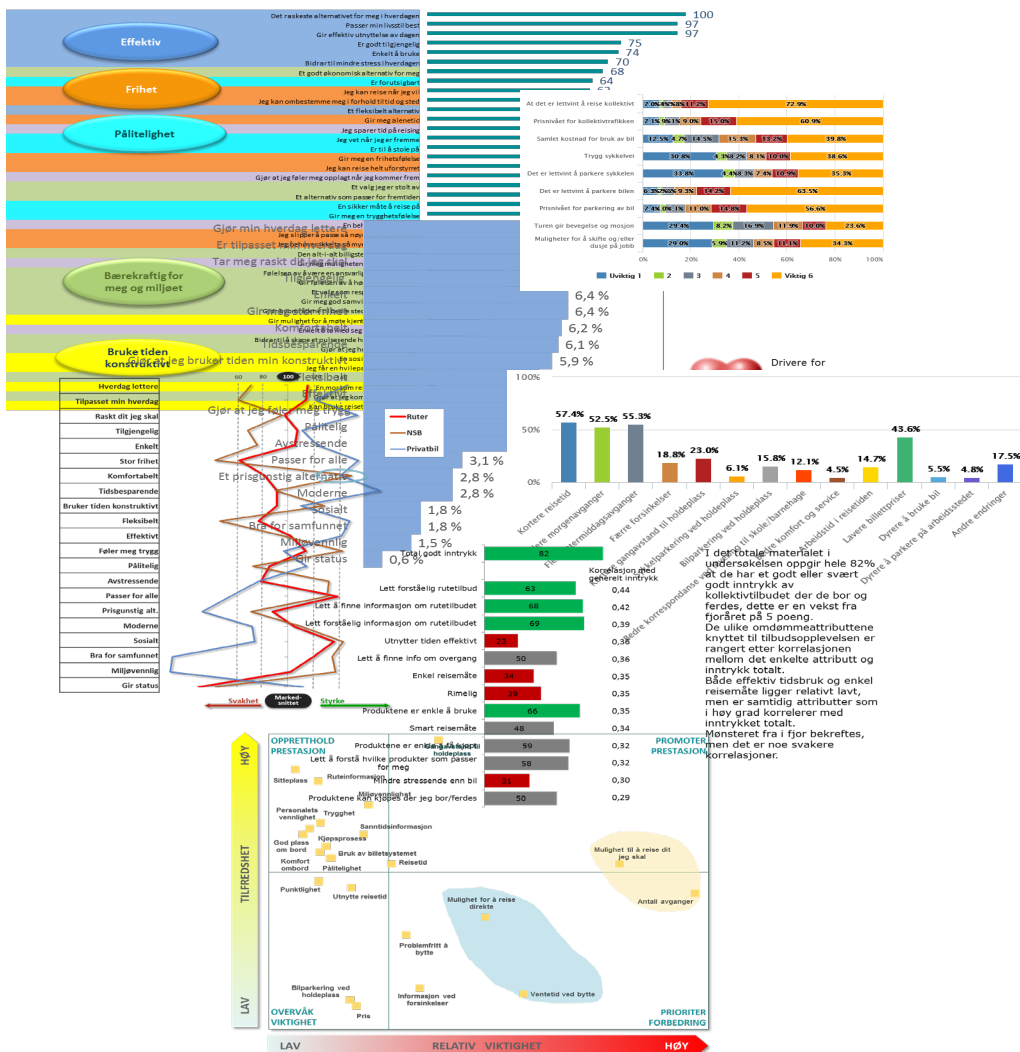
Effektiv
Frihet
Pålitelighet
Bærekraftig for meg og miljøet
Bruke tiden konstruktivt

Det raskeste alternativet for meg i hverdagen 100
Passer min livsstil best 97
Gir effektiv utnyttelse av dagen 97
Er godt tilgjengelig 75
Enkelt å bruke 74
Bidrar til mindre stress i hverdagen 70
Er godt økonomisk alternativ for meg 68
Er forutsigbart 64
Jeg kan reise når jeg vil
Jeg kan ombestemme meg i forhold til tid og sted
Et fleksibelt alternativ
Gir meg alenetid
Jeg sparer tid på reising
Jeg vet når jeg er fremme
Er til å stole på
Gir meg en frihetsfølelse
Jeg kan reise helt uforstyrret
Gjør at jeg føler meg opplagt når jeg kommer frem
Et valg jeg er stolt av
Et alternativ som passer for fremtiden
En sikker måte å reise på
Gir meg en trygghetsfølelse

Gjør min hverdag lettere
Er tilpasset min hverdag
Tar meg raskt dit jeg skal
Tilgjengelig
Enkelt
Gir stor frihet
Komfortabelt
Tidsbesparende
Gjør at jeg bruker tiden min konstruktivt
Fleksibelt
Gjør at jeg føler meg trygg
Pålitelig
Avstressende
Passer for alle
Et prisgunstig alternativ
Moderne
Sosialt
Bra for samfunnet
Miljøvennlig
Gir status

6,4 %
6,4 %
6,2 %
6,1 %
5,9 %
3,1 %
2,8 %
2,8 %
1,8 %
1,8 %
1,5 %
0,6 %

| | 60 | 80 | 100 |
|---|---|---|---|
| Hverdag lettere | | | |
| Tilpasset min hverdag | | | |
| Raskt dit jeg skal | | | |
| Tilgjengelig | | | |
| Enkelt | | | |
| Stor frihet | | | |
| Komfortabelt | | | |
| Tidsbesparende | | | |
| Bruker tiden konstruktivt | | | |
| Fleksibelt | | | |
| Effektivt | | | |
| Føler meg trygg | | | |
| Pålitelig | | | |
| Avstressende | | | |
| Passer for alle | | | |
| Prisgunstig alt. | | | |
| Moderne | | | |
| Sosialt | | | |
| Bra for samfunnet | | | |
| Miljøvennlig | | | |
| Gir status | | | |

Ruter
NSB
Privatbil
Svakhet
Markedsnittet
Styrke

At det er lettvint å reise kollektivt 7.0% 4.8% 4.8% 11.2% 72.9%
Prisnivået for kollektivtrafikken 7.1% 9.1% 9.0% 15.0% 60.9%
Samlet kostnad for bruk av bil 12.5% 4.7% 14.5% 15.3% 13.2% 39.8%
Trygg sykkelvei 30.8% 4.3% 8.2% 8.1% 10.0% 38.6%
Det er lettvint å parkere sykkelen 33.8% 4.4% 8.3% 7.4% 10.9% 35.3%
Det er lettvint å parkere bilen 6.3% 2.6% 9.3% 14.2% 63.5%
Prisnivået for parkering av bil 7.4% 0.0% 1% 11.0% 14.8% 56.6%
Turen gir bevegelse og mosjon 29.4% 8.2% 16.9% 11.9% 10.0% 23.6%
Muligheter for å skifte og/eller dusje på jobb 29.0% 5.9% 11.2% 8.5% 11.1% 34.3%
0% 20% 40% 60% 80% 100%
Uviktig 1 2 3 4 5 Viktig 6

Drivere for

100%
50%
0%
57.4% Kortere reisetid
52.5% Flere morgenavganger
55.3% Flere ettermiddagsavganger
18.8% Færre forsinkelser
23.0% Kortere gangavstand til holdeplass
6.1% Sykkelparkering ved holdeplass
15.8% Bilparkering ved holdeplass
12.1% Bedre korrespondanse til skole/barnehage
4.5% Høyere komfort og service
14.7% Arbeidstid i reisetiden
43.6% Lavere billettpriser
5.5% Dyrere å bruke bil
4.8% Dyrere å parkere på arbeidsstedet
17.5% Andre endringer

Korrelasjon med generelt inntrykk
| | | |
|---|---|---|
| Total godt inntrykk | 82 | |
| Lett forståelig rutetilbud | 63 | 0,44 |
| Lett å finne informasjon om rutetilbudet | 68 | 0,42 |
| Lett forståelig rutetilbudet | 69 | 0,39 |
| Utnytter tiden effektivt | 25 | 0,38 |
| Lett å finne info om overgang | 50 | 0,36 |
| Enkel reisemåte | 34 | 0,35 |
| Rimelig | 39 | 0,35 |
| Produktene er enkle å bruke | 66 | 0,35 |
| Smart reisemåte | 48 | 0,34 |
| Produktene er enkle å få kjøpt | 59 | 0,32 |
| Lett å forstå hvilke produkter som passer for meg | 58 | 0,32 |
| Mindre stressende enn bil | 31 | 0,30 |
| Produktene kan kjøpes der jeg bor/ferdes | 50 | 0,29 |

I det totale materialet i undersøkelsen oppgir hele 82% at de har et godt eller svært godt inntrykk av kollektivtilbudet der de bor og ferdes, dette er en vekst fra fjoråret på 5 poeng.
De ulike omdømmeattributtene knyttet til tilbudsopplevelsen er rangert etter korrelasjonen mellom det enkelte attributt og inntrykk totalt.
Både effektiv tidsbruk og enkel reisemåte ligger relativt lavt, men er samtidig attributter som i høy grad korrelerer med inntrykket totalt.
Mønsteret fra i fjor bekreftes, men det er noe svakere korrelasjoner.

OPPRETTHOLD PRESTASJON
PROMOTER PRESTASJON
HØY
TILFREDSHET
LAV
Gang til holdeplass
Sitteplass
Ruteinformasjon
Miljøvennlighet
Personalets vennlighet
Trygghet
Sanntidsinformasjon
Kjøpsprosess
God plass om bord
Bruk av billetsystemet
Komfort ombord
Pålitelighet
Reisetid
Punktlighet
Utnytte reisetid
Mulighet til å reise dit jeg skal
Antall avganger
Mulighet for å reise direkte
Problemfritt å bytte
Bilparkering ved holdeplass
Informasjon ved forsinkelser
Ventetid ved bytte
Pris
OVERVÅK VIKTIGHET
PRIORITER FORBEDRING
LAV RELATIV VIKTIGHET HØY